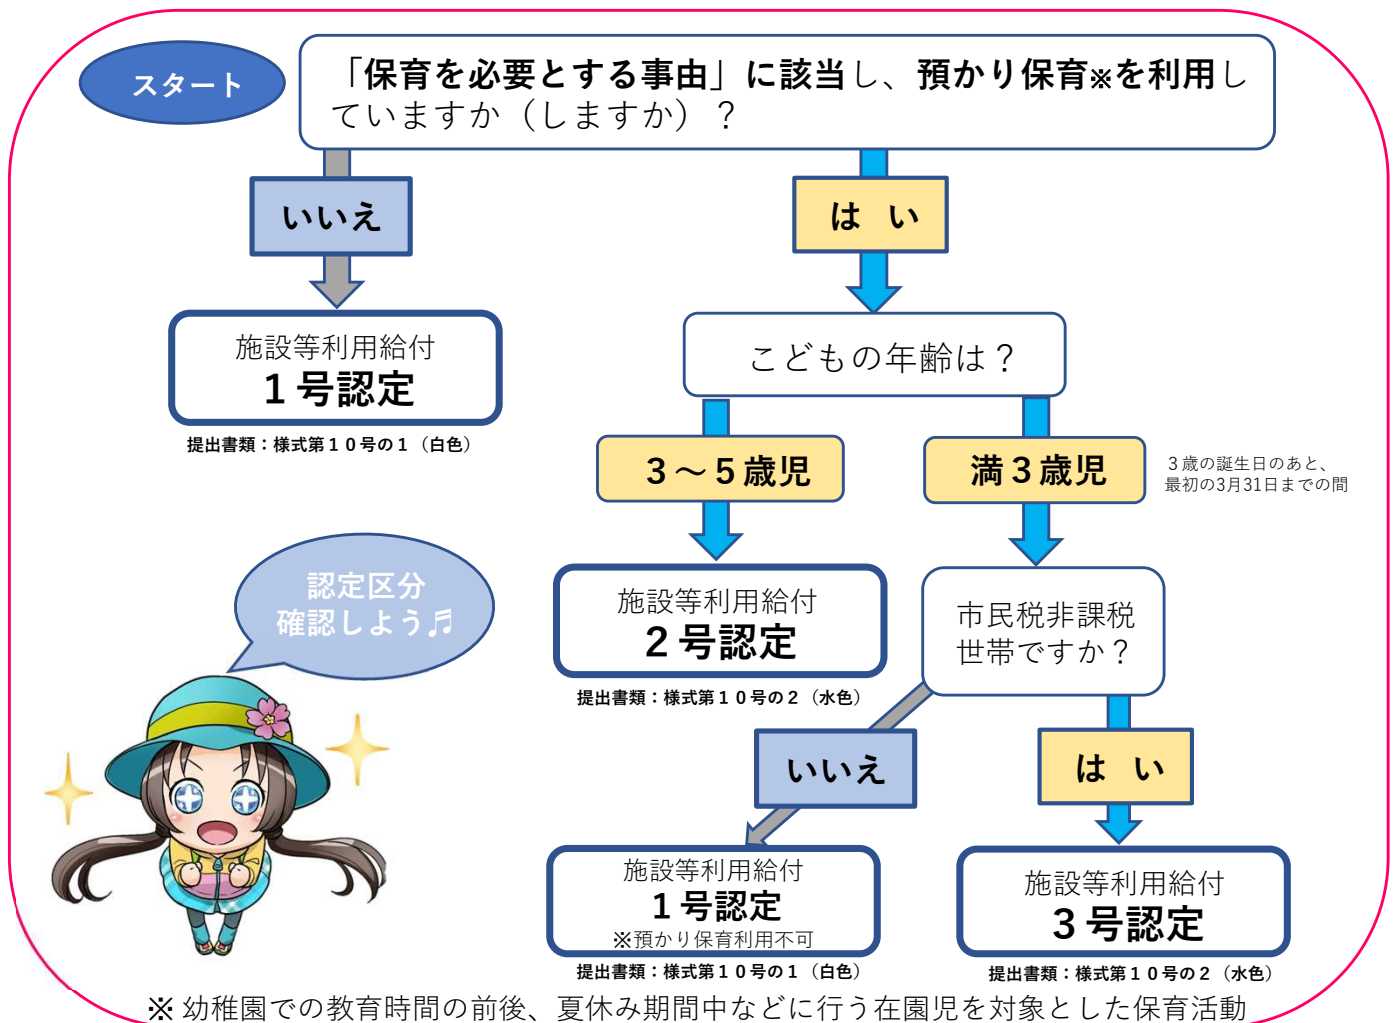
スタート

「保育を必要とする事由」に該当し、預かり保育※を利用していますか（しますか）？

いいえ

はい

施設等利用給付
１号認定

提出書類：様式第１０号の１（白色）

こどもの年齢は？

３～５歳児

満３歳児

３歳の誕生日のあと、最初の3月31日までの間

認定区分
確認しよう♬

施設等利用給付
２号認定

提出書類：様式第１０号の２（水色）

市民税非課税
世帯ですか？

いいえ

はい

施設等利用給付
１号認定
※預かり保育利用不可

提出書類：様式第１０号の１（白色）

施設等利用給付
３号認定

提出書類：様式第１０号の２（水色）

※ 幼稚園での教育時間の前後、夏休み期間中などに行う在園児を対象とした保育活動